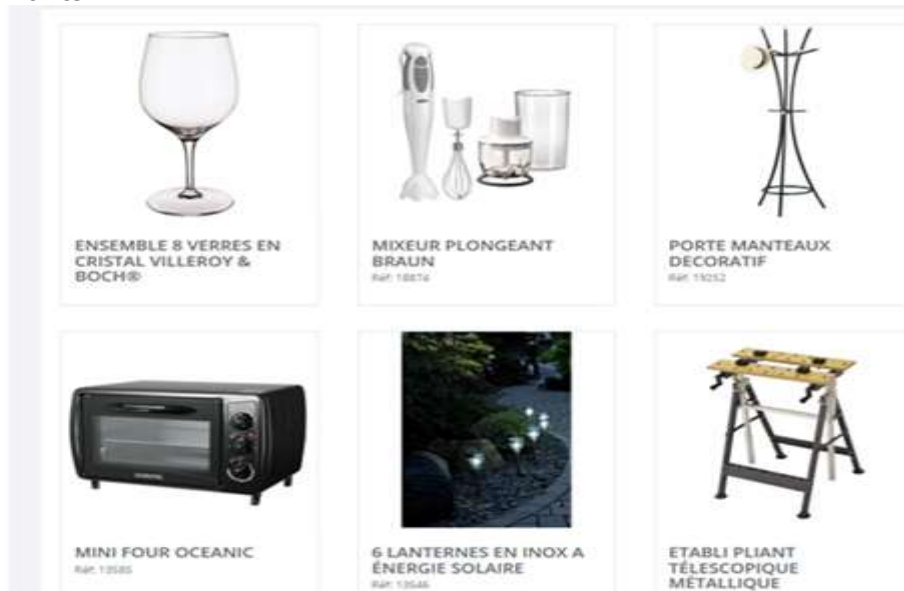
ENSEMBLE 8 VERRES EN CRISTAL VILLEROY & BOCH®

MIXEUR PLONGEANT BRAUN
Réf: 18674

PORTE MANTEAUX DECORATIF
Réf: 19252

MINI FOUR OCEANIC
Réf: 13585

6 LANTERNES EN INOX A ÉNERGIE SOLAIRE
Réf: 13546

ETABLI PLIANT TÉLESCOPIQUE MÉTALLIQUE